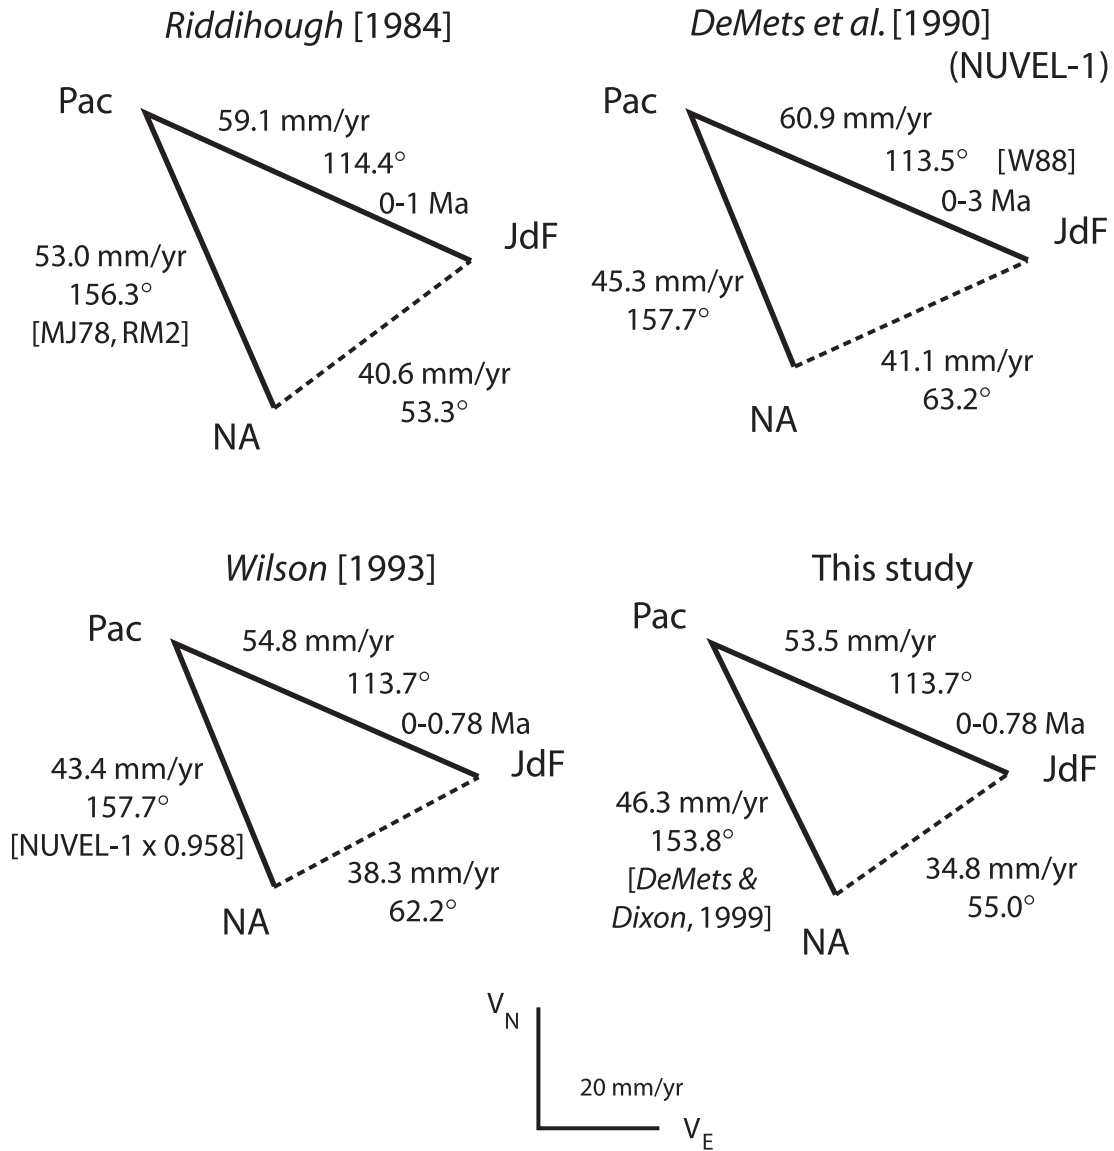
Riddihough [1984]

Pac
59.1 mm/yr
114.4°
0-1 Ma
JdF
53.0 mm/yr
156.3°
[MJ78, RM2]
40.6 mm/yr
53.3°
NA

DeMets et al. [1990]
(NUVEL-1)

Pac
60.9 mm/yr
113.5° [W88]
0-3 Ma
JdF
45.3 mm/yr
157.7°
41.1 mm/yr
63.2°
NA

Wilson [1993]

Pac
54.8 mm/yr
113.7°
0-0.78 Ma
JdF
43.4 mm/yr
157.7°
[NUVEL-1 x 0.958]
38.3 mm/yr
62.2°
NA

This study

Pac
53.5 mm/yr
113.7°
0-0.78 Ma
JdF
46.3 mm/yr
153.8°
[DeMets & Dixon, 1999]
34.8 mm/yr
55.0°
NA

$V_N$
20 mm/yr
$V_E$